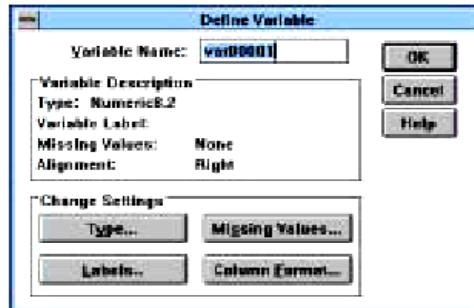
Define Variable

Variable Name: var00001

OK

Cancel

Help

Variable Description

Type: Numeric8.2

Variable Label:

Missing Values: None

Alignment: Right

Change Settings

Type...

Missing Values...

Labels...

Column Format...